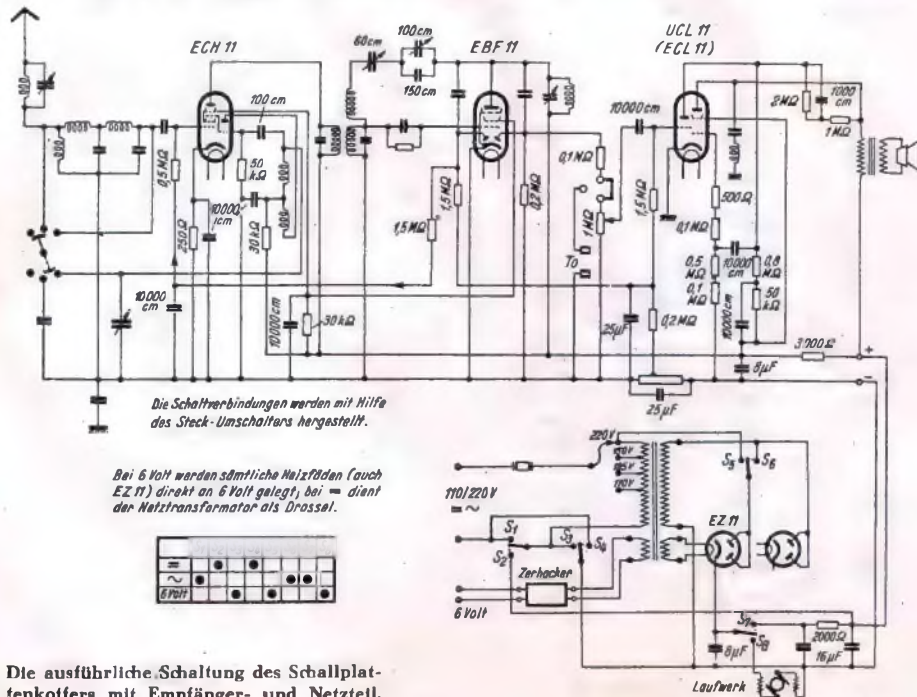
ECH 11

60cm

100cm

150cm

EBF 11

UCL 11
(ECL 11)

100 cm

50 kΩ

0,5 MΩ

250 Ω

10000 cm

30 kΩ

10000 cm

10000 cm

30 kΩ

1,5 MΩ

1,5 MΩ

0,7 MΩ

0,1 MΩ

1 MΩ

To

10000 cm

1,5 MΩ

25μF

0,2 MΩ

0,1 MΩ

500 Ω

0,5 MΩ

0,1 MΩ

10000 cm

10000 cm

0,8 MΩ

50 kΩ

2 MΩ

1000 cm

1 MΩ

3000 Ω

8μF

25μF

+

−

Die Schaltverbindungen werden mit Hilfe des Steck-Umschalters hergestellt.

Bei 6 Volt werden sämtliche Heizfäden (auch EZ 11) direkt an 6 Volt gelegt; bei = dient der Netztransformator als Drossel.

| | | | | | | | |
|---|---|---|---|---|---|---|---|
| = | | ● | | ● | | | |
| ~ | ● | | | | | ● | ● |
| 6 Volt | | | ● | | ● | | |

220V

110/220V
= ~

S1

S2

S3

S4

S5

S6

EZ 11

Zerhacker

6 Volt

S7

S8

8μF

2000 Ω

16μF

Laufwerk

Die ausführliche Schaltung des Schallplattenkoffers mit Empfänger- und Netzteil.